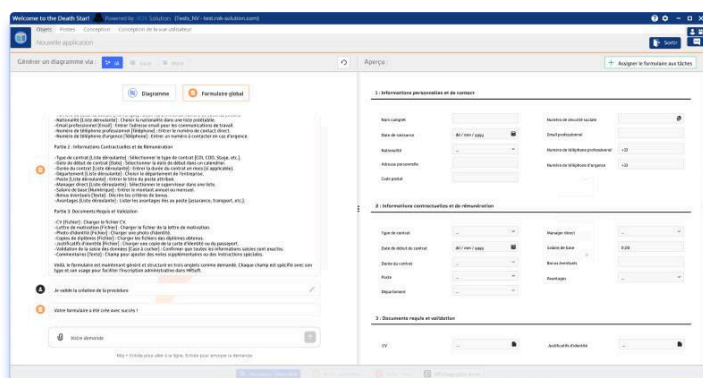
Welcome to the Death Star! Powered by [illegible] Solution (Tests_NV - test.rok-solution.com)

Objets Postes Conception Conception de la vue utilisateur

Nouvelle application

Sortir

Générer un diagramme via :

Aperçu :

Assigner le formulaire aux tâches

Diagramme

Formulaire global

-Nationalité [Liste déroulante] : Choisir la nationalité dans une liste prédéfinie.
-Email professionnel [Email] : Entrer l'adresse email pour les communications de travail.
-Numéro de téléphone professionnel [Téléphone] : Entrer le numéro de contact direct.
-Numéro de téléphone d'urgence [Téléphone] : Entrer un numéro à contacter en cas d'urgence.

Partie 2 : Informations Contractuelles et de Rémunération

-Type de contrat [Liste déroulante] : Sélectionner le type de contrat (CDI, CDD, Stage, etc.).
-Date de début de contrat [Date] : Sélectionner la date de début dans un calendrier.
-Durée du contrat [Liste déroulante] : Entrer la durée du contrat en mois (si applicable).
-Département [Liste déroulante] : Choisir le département de l'entreprise.
-Poste [Liste déroulante] : Entrer le titre du poste attribué.
-Manager direct [Liste déroulante] : Sélectionner le superviseur dans une liste.
-Salaire de base [Numérique] : Entrer le montant annuel ou mensuel.
-Bonus éventuels [Texte] : Décrire les critères de bonus.
-Avantages [Liste déroulante] : Lister les avantages liés au poste (assurance, transport, etc.).

Partie 3: Documents Requis et Validation

-CV [Fichier] : Charger le fichier CV.
-Lettre de motivation [Fichier] : Charger le fichier de la lettre de motivation.
-Photo d'identité [Fichier] : Charger une photo d'identité.
-Copies de diplômes [Fichier] : Charger les fichiers des diplômes obtenus.
-Justificatifs d'identité [Fichier] : Charger une copie de la carte d'identité ou du passeport.
-Validation de la saisie des données [Case à cocher] : Confirmer que toutes les informations saisies sont exactes.
-Commentaires [Texte] : Champ pour ajouter des notes supplémentaires ou des instructions spéciales.

Voilà, le formulaire est maintenant généré et structuré en trois onglets comme demandé. Chaque champ est spécifié avec son type et son usage pour faciliter l'inscription administrative dans MRSoft.

Je valide la création de la procédure

Votre formulaire a été créé avec succès !

Votre demande

Maj + Entrée pour aller à la ligne. Entrée pour envoyer la demande.

1 - Informations personnelles et de contact

| Nom complet | | Numéro de sécurité sociale | |
|---|---|---|---|
| Date de naissance | dd / mm / yyyy | Email professionnel | |
| Nationalité | -- | Numéro de téléphone professionnel | +33 |
| Adresse personnelle | | Numéro de téléphone d'urgence | +33 |
| Code postal | | | |

2 - Informations contractuelles et de rémunération

| Type de contrat | -- | Manager direct | -- |
|---|---|---|---|
| Date de début du contrat | dd / mm / yyyy | Salaire de base | 0,00 |
| Durée du contrat | -- | Bonus éventuels | |
| Poste | -- | Avantages | -- |
| Département | -- | | |

3 - Documents requis et validation

| CV | | Justificatifs d'identité | |
|---|---|---|---|